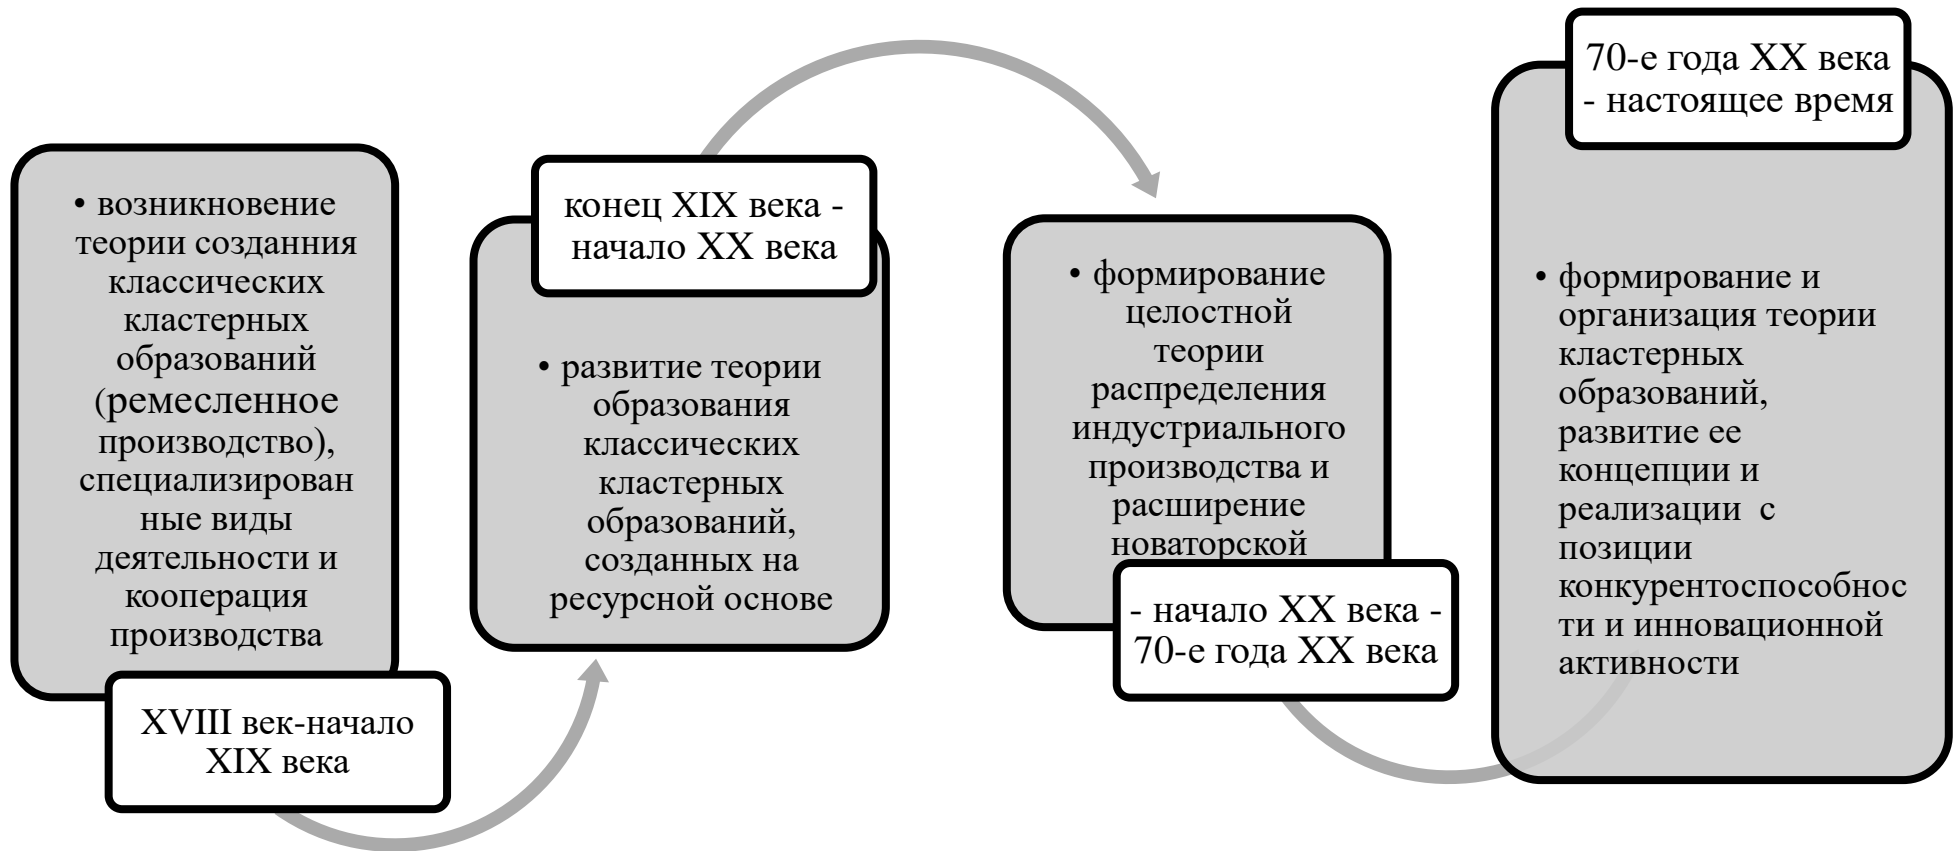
• возникновение теории созданния классических кластерных образований (ремесленное производство), специализированные виды деятельности и кооперация производства

XVIII век-начало XIX века

конец XIX века - начало XX века

• развитие теории образования классических кластерных образований, созданных на ресурсной основе

• формирование целостной теории распределения индустриального производства и расширение новаторской

- начало XX века - 70-е года XX века

70-е года XX века - настоящее время

• формирование и организация теории кластерных образований, развитие ее концепции и реализации с позиции конкурентоспособности и инновационной активности